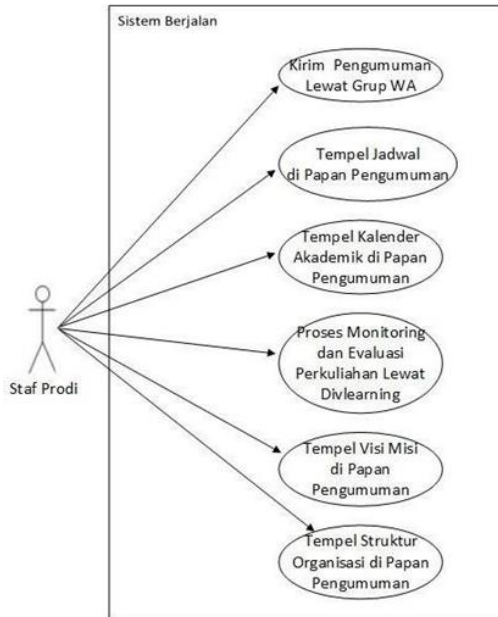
Sistem Berjalan

Kirim Pengumuman Lewat Grup WA

Tempel Jadwal di Papan Pengumuman

Tempel Kalender Akademik di Papan Pengumuman

Proses Monitoring dan Evaluasi Perkuliahan Lewat Divlearning

Tempel Visi Misi di Papan Pengumuman

Tempel Struktur Organisasi di Papan Pengumuman

Staf Prodi